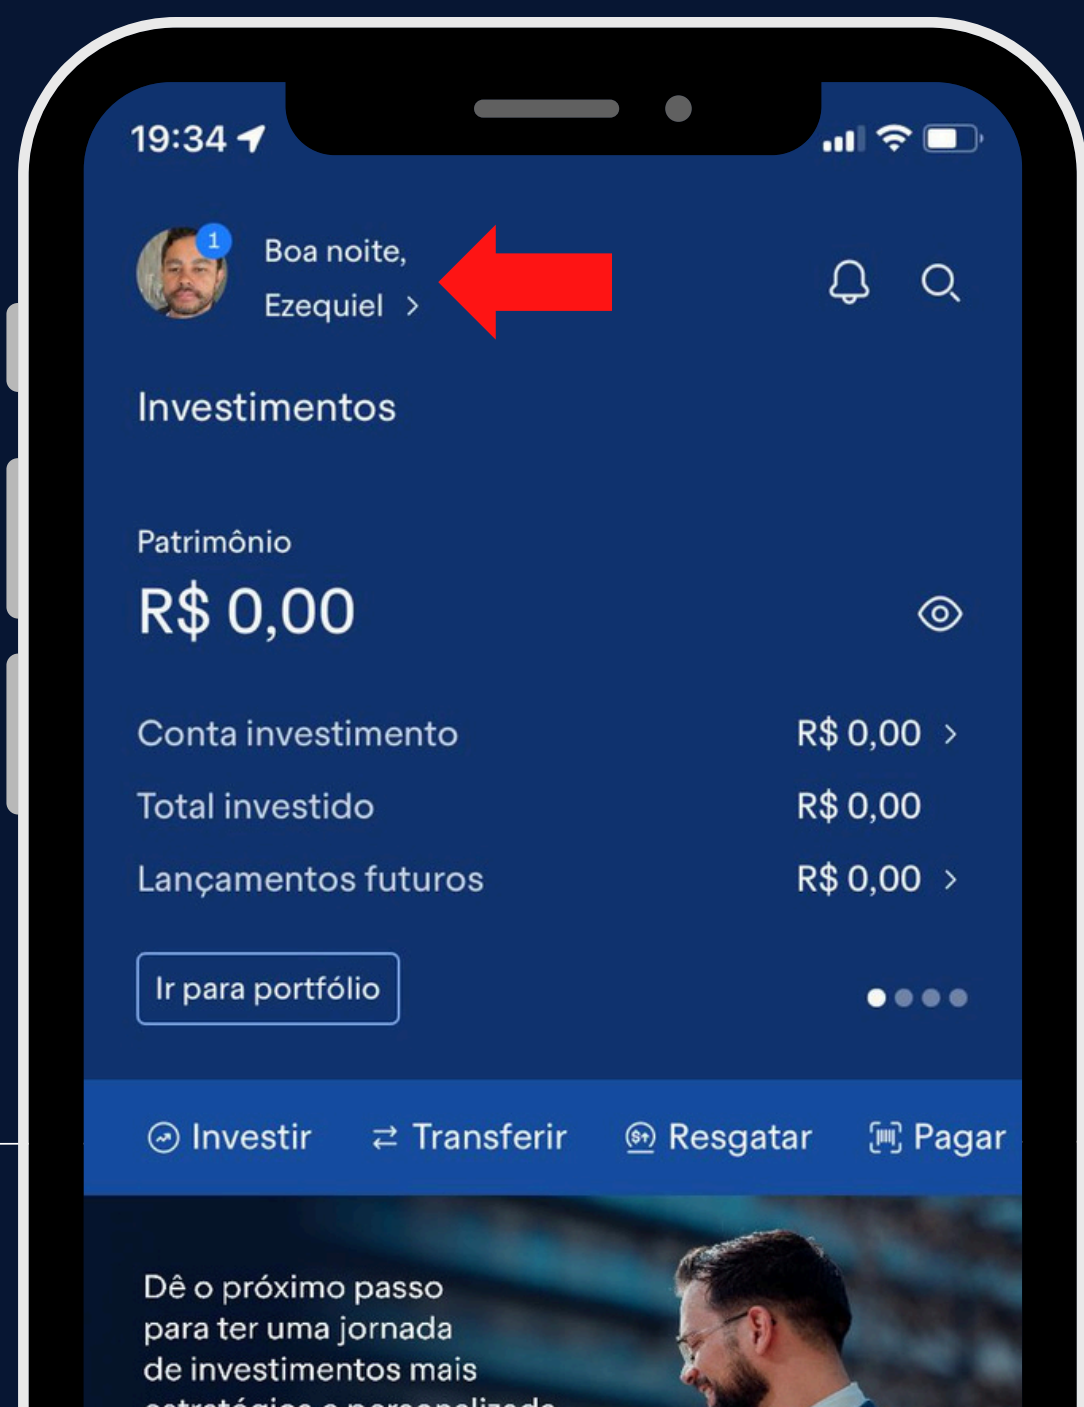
19:34

1

Boa noite,
Ezequiel >

Investimentos

Patrimônio
R$ 0,00

| Conta investimento | R$ 0,00 > |
|---|---|
| Total investido | R$ 0,00 |
| Lançamentos futuros | R$ 0,00 > |

Ir para portfólio

Investir  Transferir  Resgatar  Pagar

Dê o próximo passo para ter uma jornada de investimentos mais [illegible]